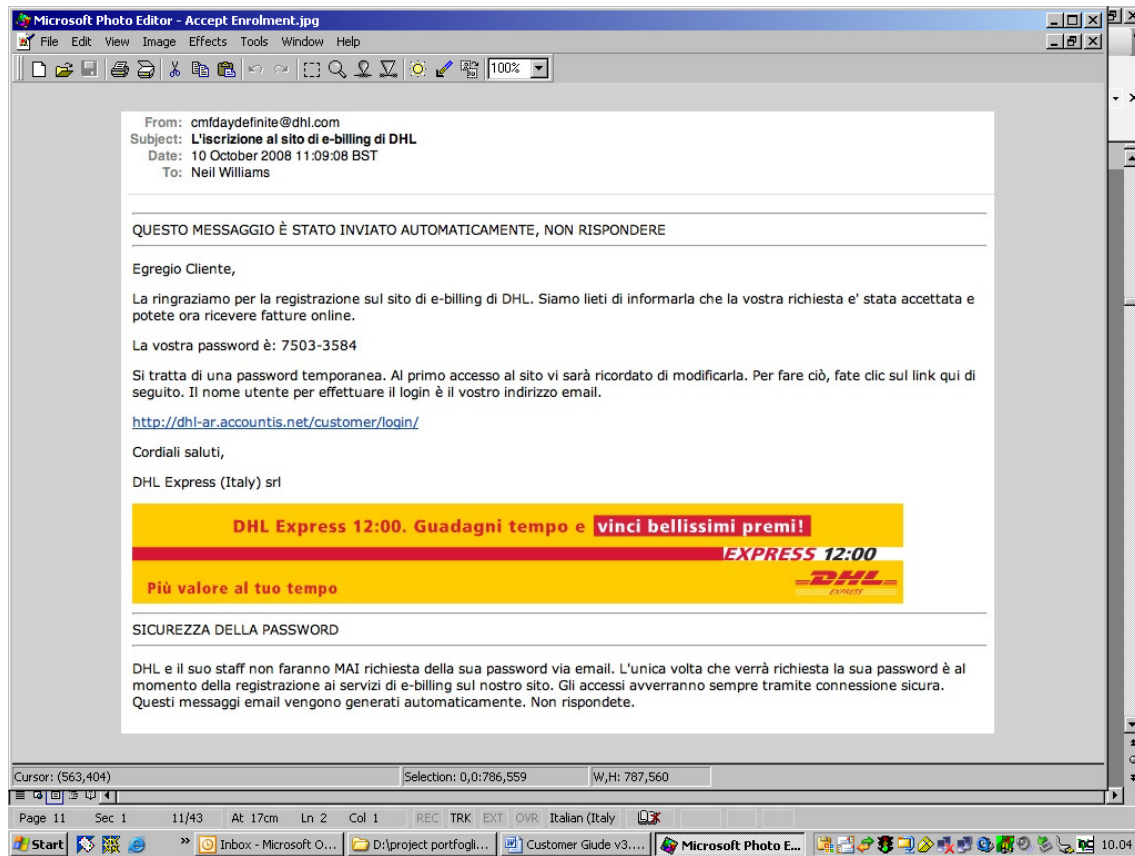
Microsoft Photo Editor - Accept Enrolment.jpg

File Edit View Image Effects Tools Window Help

100%

From: cmfdaydefinite@dhl.com
Subject: L'iscrizione al sito di e-billing di DHL
Date: 10 October 2008 11:09:08 BST
To: Neil Williams

QUESTO MESSAGGIO È STATO INVIATO AUTOMATICAMENTE, NON RISPONDERE

Egregio Cliente,

La ringraziamo per la registrazione sul sito di e-billing di DHL. Siamo lieti di informarla che la vostra richiesta e' stata accettata e potete ora ricevere fatture online.

La vostra password è: 7503-3584

Si tratta di una password temporanea. Al primo accesso al sito vi sarà ricordato di modificarla. Per fare ciò, fate clic sul link qui di seguito. Il nome utente per effettuare il login è il vostro indirizzo email.

http://dhl-ar.accountis.net/customer/login/

Cordiali saluti,

DHL Express (Italy) srl

DHL Express 12:00. Guadagni tempo e vinci bellissimi premi!

EXPRESS 12:00

Più valore al tuo tempo

DHL

EXPRESS

SICUREZZA DELLA PASSWORD

DHL e il suo staff non faranno MAI richiesta della sua password via email. L'unica volta che verrà richiesta la sua password è al momento della registrazione ai servizi di e-billing sul nostro sito. Gli accessi avverranno sempre tramite connessione sicura. Questi messaggi email vengono generati automaticamente. Non rispondete.

Cursor: (563,404)
Selection: 0,0:786,559
W,H: 787,560

Page 11 Sec 1 11/43 At 17cm Ln 2 Col 1 REC TRK EXT OVR Italian (Italy

Start
Inbox - Microsoft O...
D:\project portfogli...
Customer Giude v3....
Microsoft Photo E...
10.04